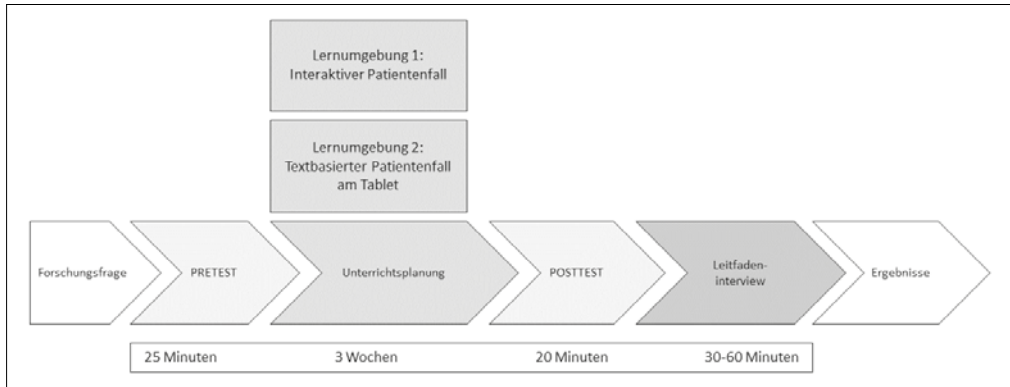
Lernumgebung 1:
Interaktiver Patientenfall

Lernumgebung 2:
Textbasierter Patientenfall am Tablet

Forschungsfrage

PRETEST

Unterrichtsplanung

POSTTEST

Leitfaden-interview

Ergebnisse

25 Minuten

3 Wochen

20 Minuten

30-60 Minuten